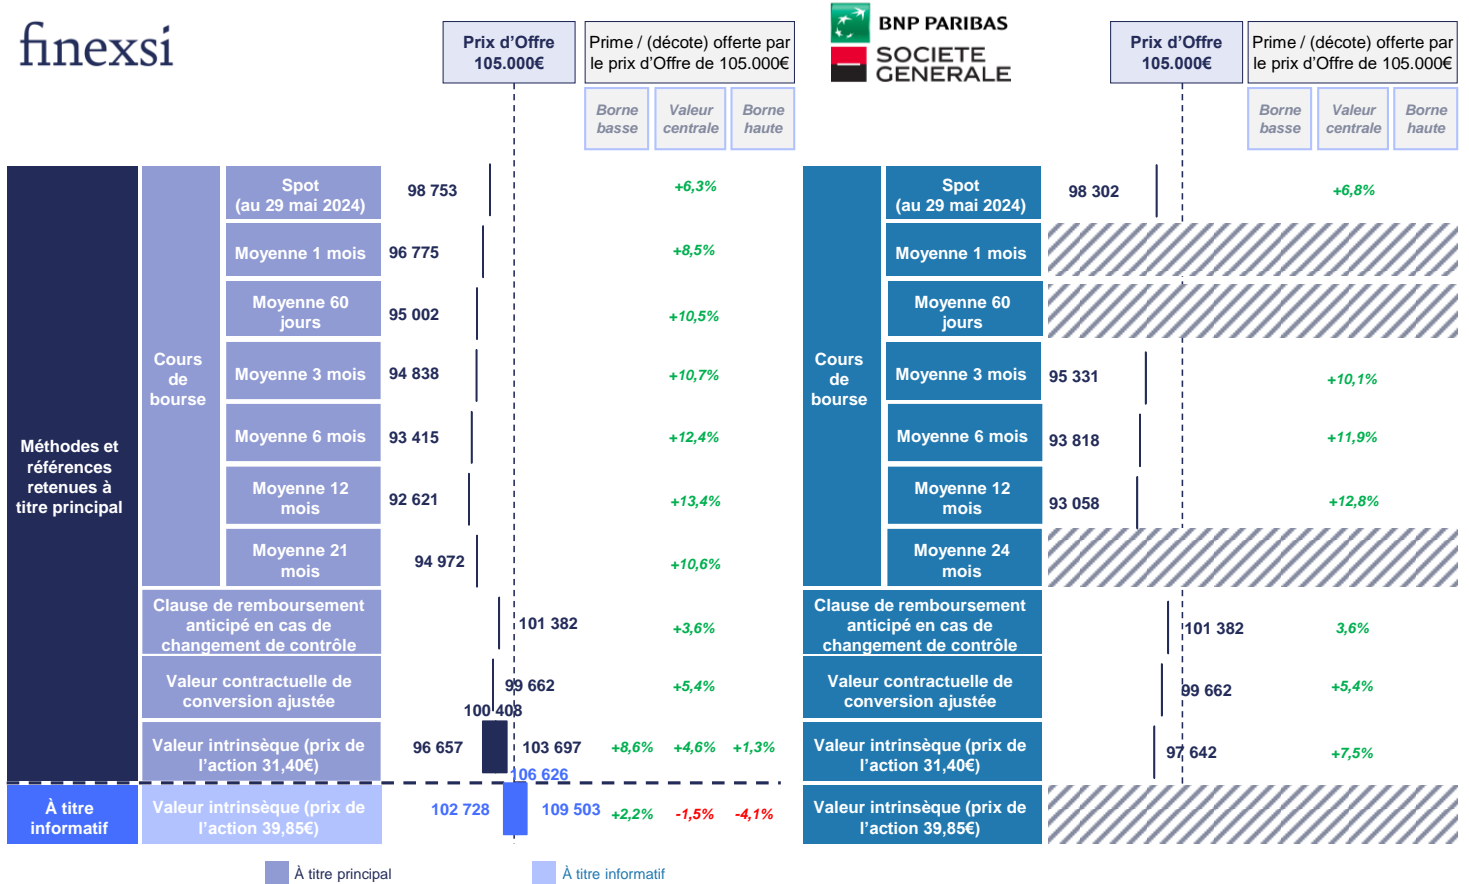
finexsi

Prix d'Offre 105.000€

Prime / (décote) offerte par le prix d'Offre de 105.000€

Borne basse | Valeur centrale | Borne haute

BNP PARIBAS
SOCIETE GENERALE

Prix d'Offre 105.000€

Prime / (décote) offerte par le prix d'Offre de 105.000€

Borne basse | Valeur centrale | Borne haute

Méthodes et références retenues à titre principal

Cours de bourse

| | | Borne basse | Valeur centrale | Borne haute |
|---|---|---|---|---|
| Spot (au 29 mai 2024) | 98 753 | | +6,3% | |
| Moyenne 1 mois | 96 775 | | +8,5% | |
| Moyenne 60 jours | 95 002 | | +10,5% | |
| Moyenne 3 mois | 94 838 | | +10,7% | |
| Moyenne 6 mois | 93 415 | | +12,4% | |
| Moyenne 12 mois | 92 621 | | +13,4% | |
| Moyenne 21 mois | 94 972 | | +10,6% | |
| Clause de remboursement anticipé en cas de changement de contrôle | 101 382 | | +3,6% | |
| Valeur contractuelle de conversion ajustée | 99 662 | | +5,4% | |
| Valeur intrinsèque (prix de l'action 31,40€) | 96 657 / 100 408 / 103 697 | +8,6% | +4,6% | +1,3% |
| Valeur intrinsèque (prix de l'action 39,85€) | 102 728 / 106 626 / 109 503 | +2,2% | -1,5% | -4,1% |

À titre informatif

Cours de bourse

| | | Valeur centrale |
|---|---|---|
| Spot (au 29 mai 2024) | 98 302 | +6,8% |
| Moyenne 1 mois | | |
| Moyenne 60 jours | | |
| Moyenne 3 mois | 95 331 | +10,1% |
| Moyenne 6 mois | 93 818 | +11,9% |
| Moyenne 12 mois | 93 058 | +12,8% |
| Moyenne 24 mois | | |
| Clause de remboursement anticipé en cas de changement de contrôle | 101 382 | 3,6% |
| Valeur contractuelle de conversion ajustée | 99 662 | +5,4% |
| Valeur intrinsèque (prix de l'action 31,40€) | 97 642 | +7,5% |
| Valeur intrinsèque (prix de l'action 39,85€) | | |

À titre principal
À titre informatif